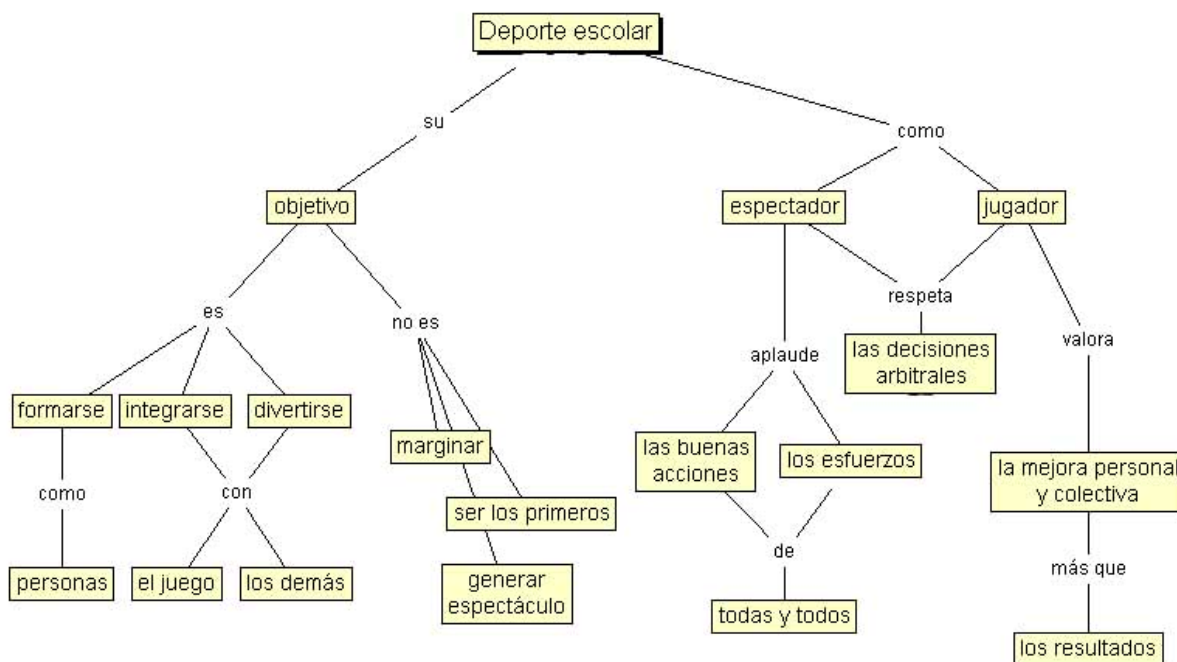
Deporte escolar

su

objetivo

es

formarse

integrarse

divertirse

como

personas

con

el juego

los demás

no es

marginar

ser los primeros

generar espectáculo

como

espectador

jugador

respeta

las decisiones arbitrales

aplaude

las buenas acciones

los esfuerzos

de

todas y todos

valora

la mejora personal y colectiva

más que

los resultados